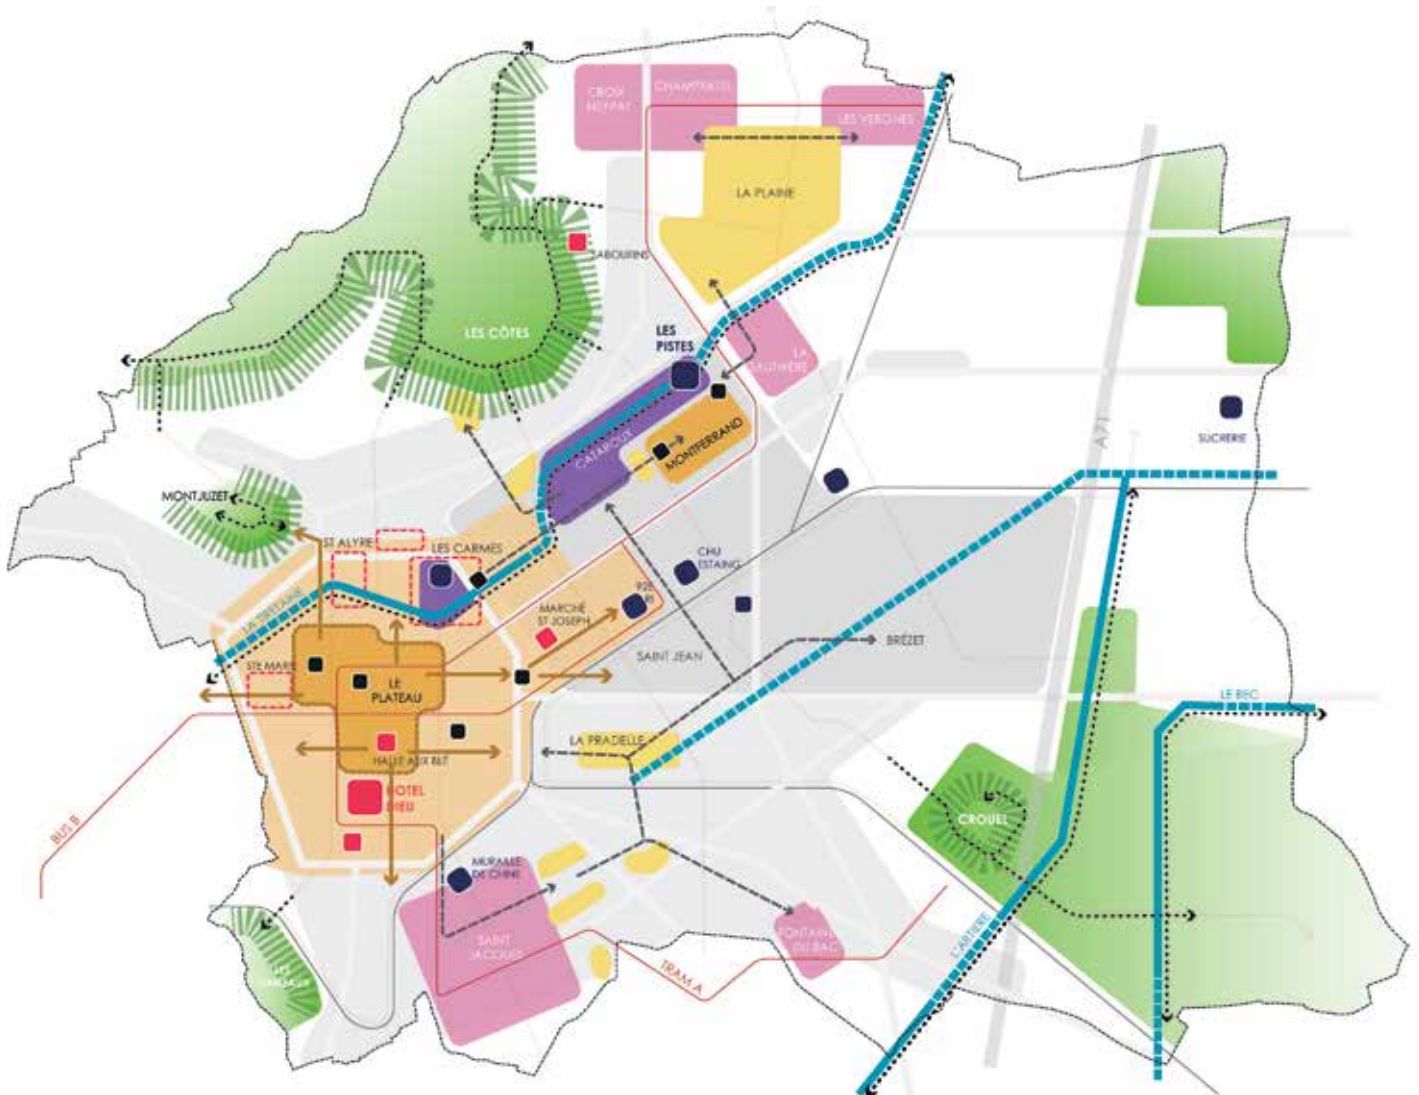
CROIX NEYRAT

CHAMPRATEL

LES VERGNES

LA PLAINE

CABOUJIRE

LES CÔTES

LES PISTES

LA GAUTHIÈRE

CATAROUX

MONTFERRAND

A71

SUCRERIE

MONTJUZET

ST ALYRE

LES CARMES

CHU ESTAING

LA TRETAINE

MARCHÉ ST JOSEPH

STE MARIE

LE PLATEAU

SAINT JEAN

BRÉZET

LE BEC

HALLE AUX BLÉ

LA PRADELLE

HOTEL DIEU

BUS B

CROUEL

MURAILLE DE CHINE

SAINT JACQUES

FONTAINE DU BAC

TRAM A

L'ARTIÈRE